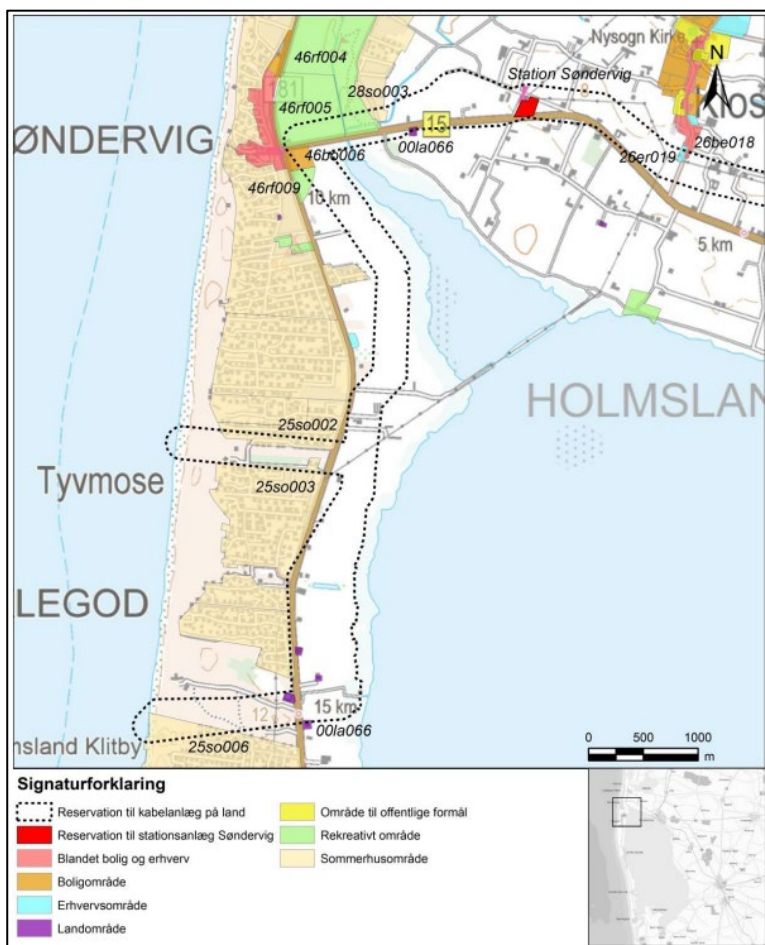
46rf004
Nysogn Kirke
N
181
Station Søndervig
28so003
46rf005
ØNDERVIG
15
00la066
26be018
46bt006
26er019
46rf009
10 km
5 km
HOLMSLAN
25so002
Tyvmose
25so003
LEGOD
12
15 km
00la066
nsland Klitby
25so006
0
500
1000
m

Signaturforklaring
Reservation til kabelanlæg på land
Reservation til stationsanlæg Søndervig
Blandet bolig og erhverv
Boligområde
Erhvervsområde
Landområde
Område til offentlige formål
Rekreativt område
Sommerhusområde